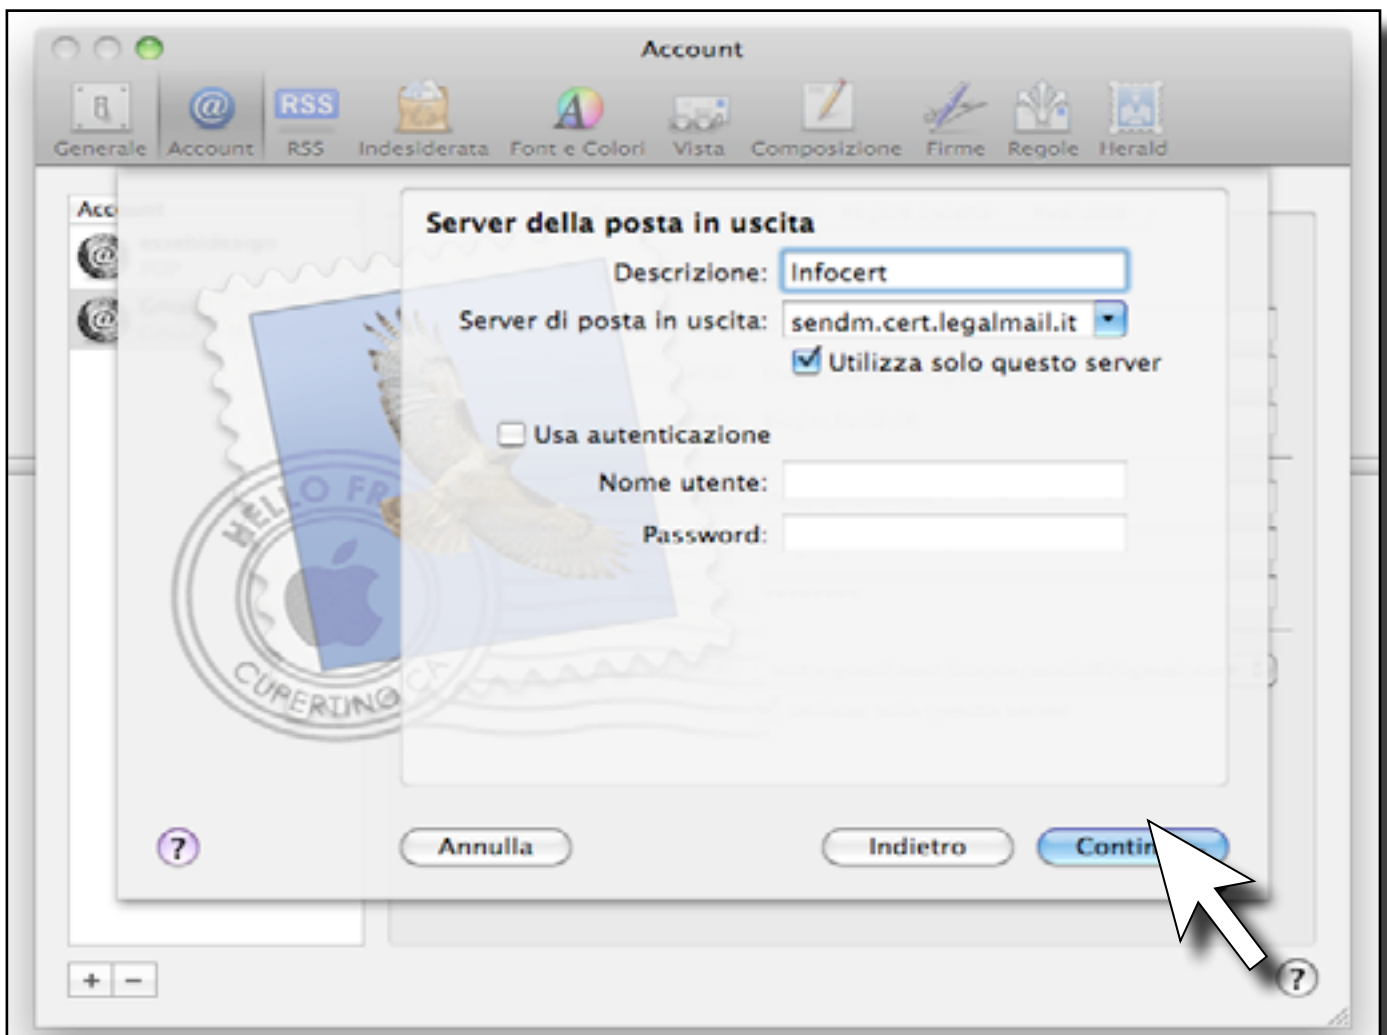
Account

Generale Account RSS Indesiderata Font e Colori Vista Composizione Firme Regole Herald

Acc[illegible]

Server della posta in uscita

Descrizione: Infocert

Server di posta in uscita: sendm.cert.legalmail.it

Utilizza solo questo server

Usa autenticazione

Nome utente:

Password:

HELLO FR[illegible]

CUPERTINO CA

?

Annulla

Indietro

Contin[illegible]

+ −

?